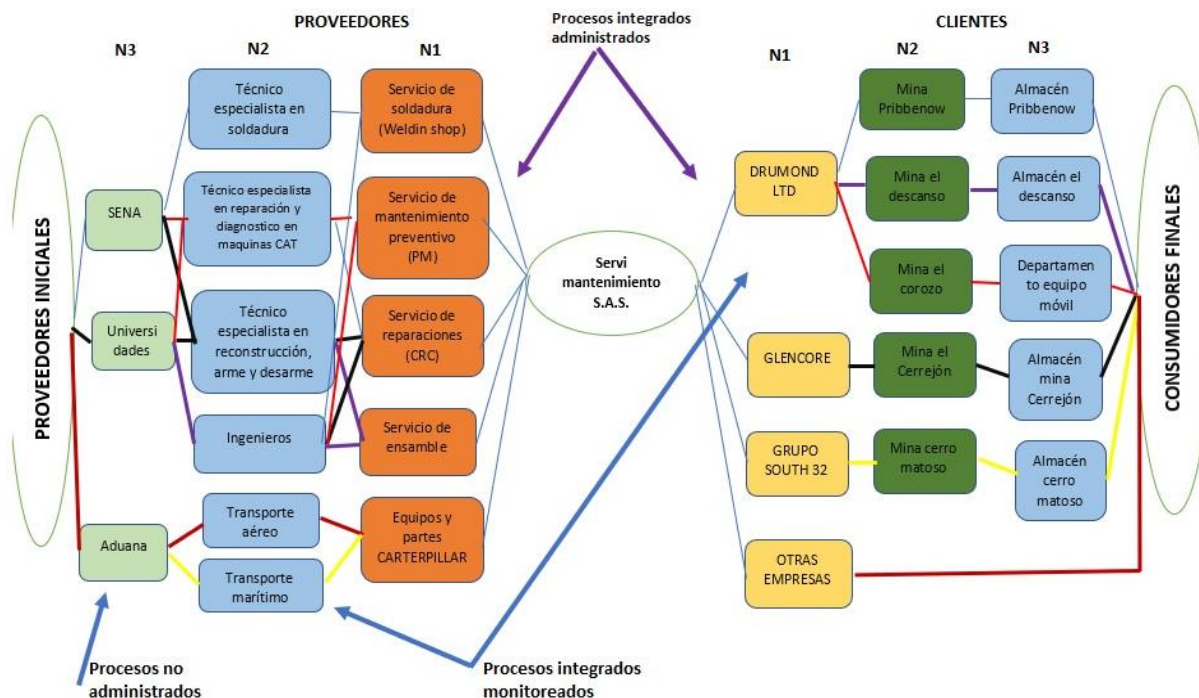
PROVEEDORES

Procesos integrados administrados

CLIENTES

N3

N2

N1

N1

N2

N3

PROVEEDORES INICIALES

SENA

Universidades

Aduana

Técnico especialista en soldadura

Técnico especialista en reparación y diagnostico en maquinas CAT

Técnico especialista en reconstrucción, arme y desarme

Ingenieros

Transporte aéreo

Transporte marítimo

Servicio de soldadura (Weldin shop)

Servicio de mantenimiento preventivo (PM)

Servicio de reparaciones (CRC)

Servicio de ensamble

Equipos y partes CARTERPILLAR

Servi mantenimiento S.A.S.

DRUMOND LTD

GLENCORE

GRUPO SOUTH 32

OTRAS EMPRESAS

Mina Pribbenow

Mina el descanso

Mina el corozo

Mina el Cerrejón

Mina cerro matoso

Almacén Pribbenow

Almacén el descanso

Departamento equipo móvil

Almacén mina Cerrejón

Almacén cerro matoso

CONSUMIDORES FINALES

Procesos no administrados

Procesos integrados monitoreados